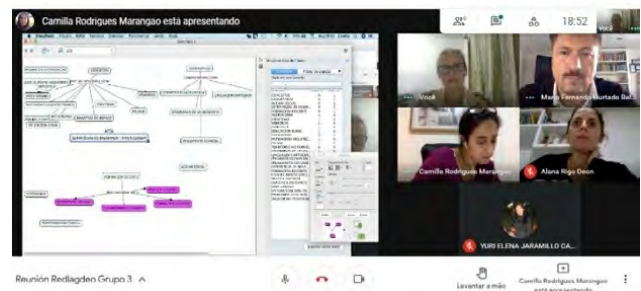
Camilla Rodrigues Marangao está apresentando

18:52

Você

Mario Fernando Hurtado Bel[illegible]

Camilla Rodrigues Marangao

Alana Rigo Deon

YURI ELENA JARAMILLO CA...

Reunión Rediagdeo Grupo 3

Levantar a mão

Camilla Rodrigues Marangao está apresentando